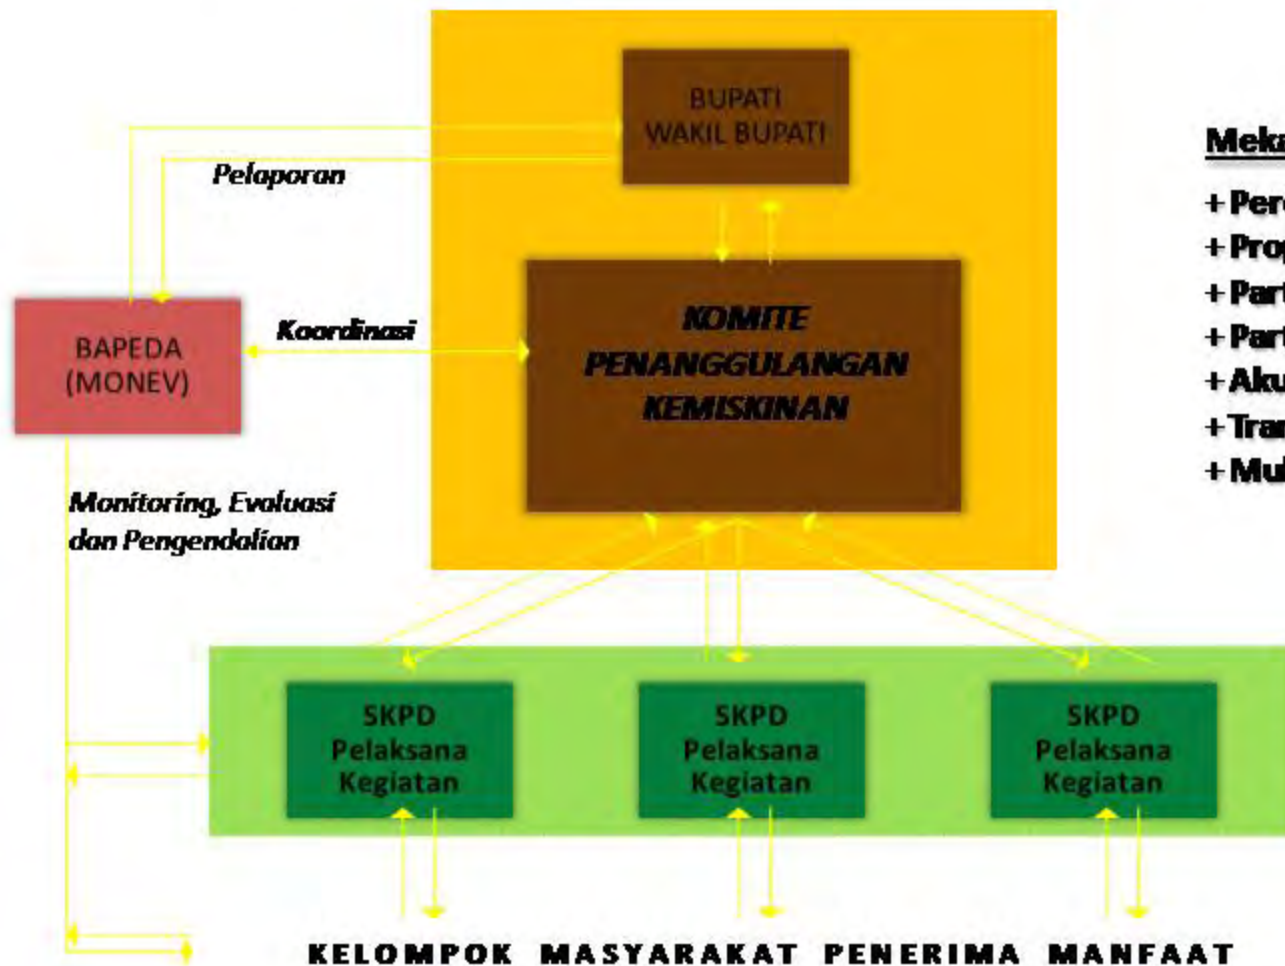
BUPATI
WAKIL BUPATI

Pelaporan

BAPEDA
(MONEV)

Koordinasi

KOMITE
PENANGGULANGAN
KEMISKINAN

Monitoring, Evaluasi
dan Pengendalian

Meka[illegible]

+ Per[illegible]
+ Pro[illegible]
+ Par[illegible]
+ Par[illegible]
+ Aku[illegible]
+ Tra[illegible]
+ Mu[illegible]

SKPD
Pelaksana
Kegiatan

SKPD
Pelaksana
Kegiatan

SKPD
Pelaksana
Kegiatan

KELOMPOK MASYARAKAT PENERIMA MANFAAT